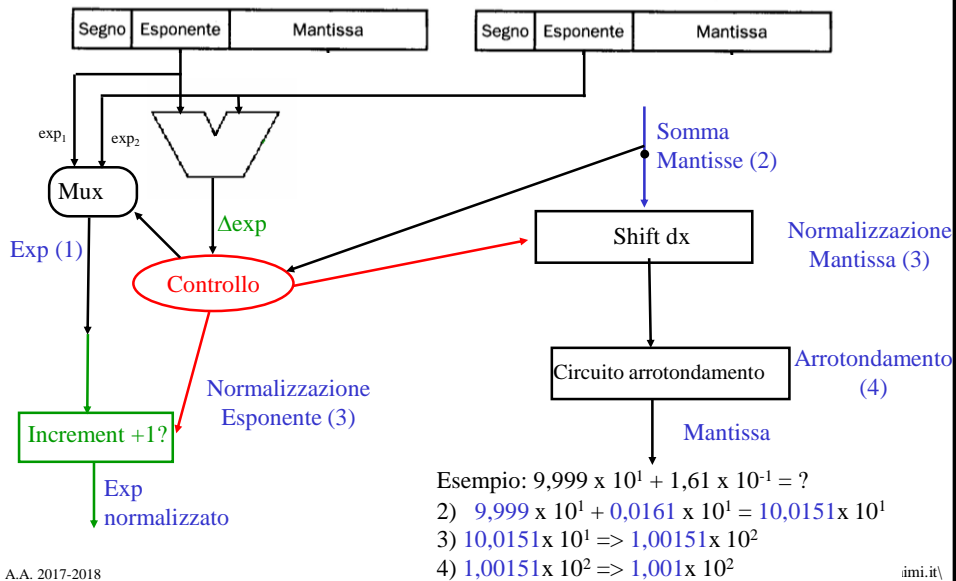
| Segno | Esponente | Mantissa |
|---|---|---|

| Segno | Esponente | Mantissa |
|---|---|---|

$exp_1$

$exp_2$

Mux

Exp (1)

$\Delta$exp

Controllo

Somma Mantisse (2)

Shift dx

Normalizzazione Mantissa (3)

Circuito arrotondamento

Arrotondamento (4)

Normalizzazione Esponente (3)

Increment +1?

Mantissa

Exp normalizzato

Esempio: 9,999 x $10^1$ + 1,61 x $10^{-1}$ = ?

2) 9,999 x $10^1$ + 0,0161 x $10^1$ = 10,0151x $10^1$

3) 10,0151x $10^1$ => 1,00151x $10^2$

4) 1,00151x $10^2$ => 1,001x $10^2$

A.A. 2017-2018

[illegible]imi.it\